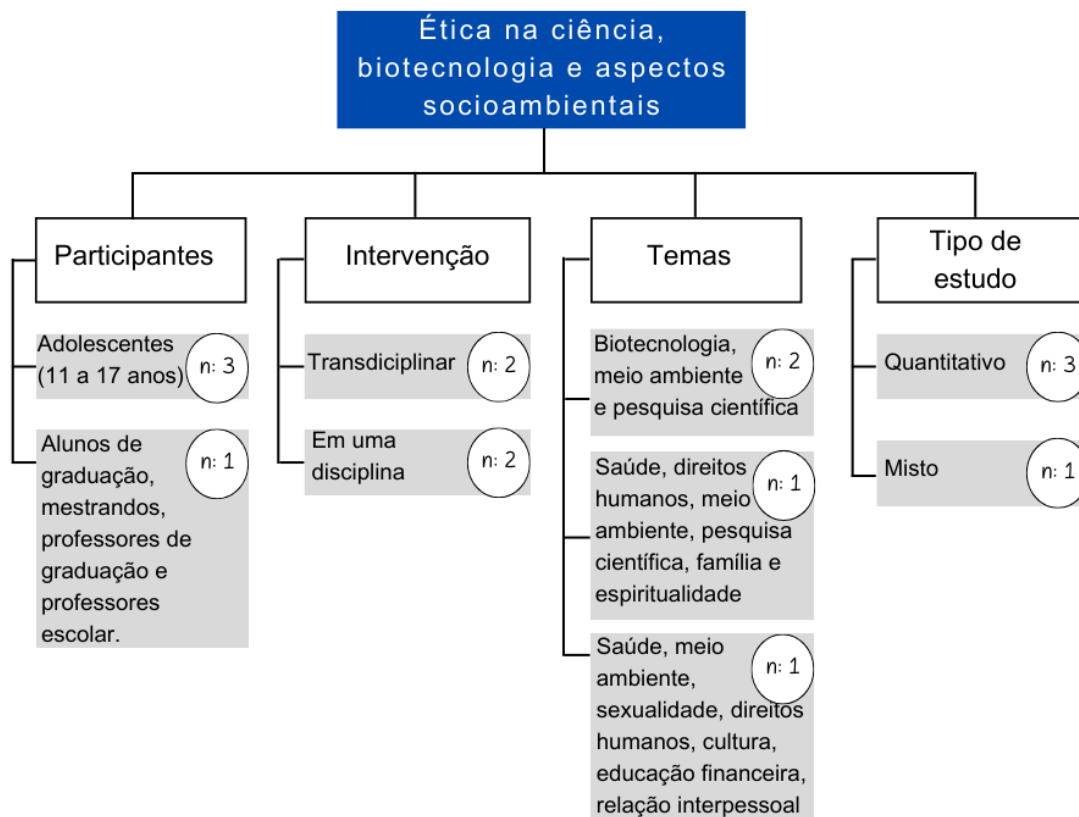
Ética na ciência, biotecnologia e aspectos socioambientais

Participantes

Adolescentes (11 a 17 anos) n: 3

Alunos de graduação, mestrandos, professores de graduação e professores escolar. n: 1

Intervenção

Transdiciplinar n: 2

Em uma disciplina n: 2

Temas

Biotecnologia, meio ambiente e pesquisa científica n: 2

Saúde, direitos humanos, meio ambiente, pesquisa científica, família e espiritualidade n: 1

Saúde, meio ambiente, sexualidade, direitos humanos, cultura, educação financeira, relação interpessoal n: 1

Tipo de estudo

Quantitativo n: 3

Misto n: 1